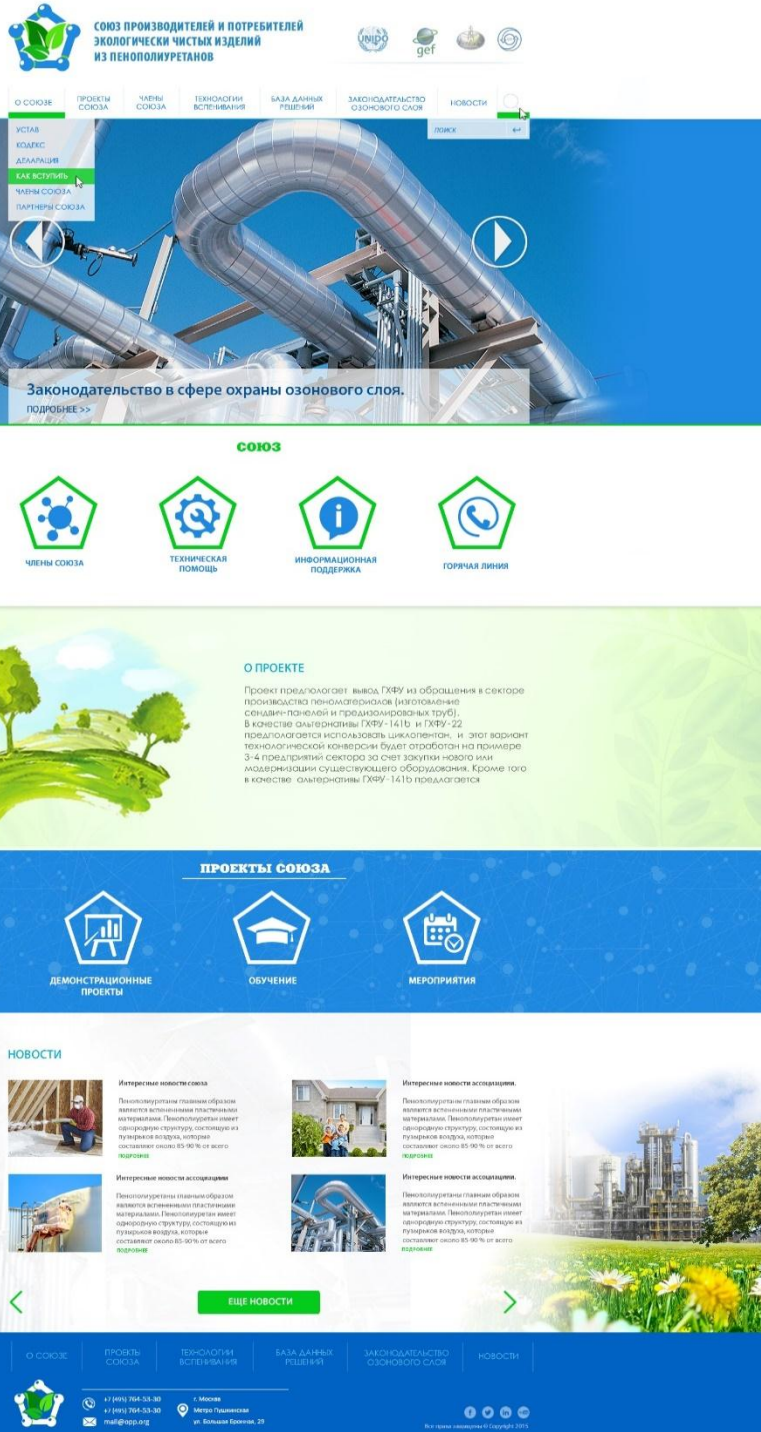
СОЮЗ ПРОИЗВОДИТЕЛЕЙ И ПОТРЕБИТЕЛЕЙ ЭКОЛОГИЧЕСКИ ЧИСТЫХ ИЗДЕЛИЙ ИЗ ПЕНОПОЛИУРЕТАНОВ

UNIDO gef

О СОЮЗЕ
ПРОЕКТЫ СОЮЗА
ЧЛЕНЫ СОЮЗА
ТЕХНОЛОГИИ ВСПЕНИВАНИЯ
БАЗА ДАННЫХ РЕШЕНИЙ
ЗАКОНОДАТЕЛЬСТВО ОЗОНОВОГО СЛОЯ
НОВОСТИ

УСТАВ
КОДЕКС
ДЕКЛАРАЦИЯ
КАК ВСТУПИТЬ
ЧЛЕНЫ СОЮЗА
ПАРТНЕРЫ СОЮЗА

ПОИСК

Законодательство в сфере охраны озонового слоя.
ПОДРОБНЕЕ >>

СОЮЗ

ЧЛЕНЫ СОЮЗА
ТЕХНИЧЕСКАЯ ПОМОЩЬ
ИНФОРМАЦИОННАЯ ПОДДЕРЖКА
ГОРЯЧАЯ ЛИНИЯ

О ПРОЕКТЕ

Проект предпологает вывод ГХФУ из обращения в секторе производства пеноматериалов (изготовление сендвич-панелей и предизолированых труб). В качестве альтернативы ГХФУ-141b и ГХФУ-22 предполагается использовать циклопентан, и этот вариант технологической конверсии будет отработан на примере 3-4 предприятий сектора за счет закупки нового или модернизации существующего оборудования. Кроме того в качестве альтернативы ГХФУ-141b предлагается

ПРОЕКТЫ СОЮЗА

ДЕМОНСТРАЦИОННЫЕ ПРОЕКТЫ
ОБУЧЕНИЕ
МЕРОПРИЯТИЯ

НОВОСТИ

Интересные новости союза
Пенополиуретаны главным образом являются вспененными пластичными материалами. Пенополиуретан имеет однородную структуру, состоящую из пузырьков воздуха, которые составляют около 85-90% от всего
подробнее

Интересные новости ассоциации.
Пенополиуретаны главным образом являются вспененными пластичными материалами. Пенополиуретан имеет однородную структуру, состоящую из пузырьков воздуха, которые составляют около 85-90% от всего
подробнее

Интересные новости ассоциации
Пенополиуретаны главным образом являются вспененными пластичными материалами. Пенополиуретан имеет однородную структуру, состоящую из пузырьков воздуха, которые составляют около 85-90% от всего
подробнее

Интересные новости ассоциации.
Пенополиуретаны главным образом являются вспененными пластичными материалами. Пенополиуретан имеет однородную структуру, состоящую из пузырьков воздуха, которые составляют около 85-90% от всего
подробнее

ЕЩЕ НОВОСТИ

О СОЮЗЕ
ПРОЕКТЫ СОЮЗА
ТЕХНОЛОГИИ ВСПЕНИВАНИЯ
БАЗА ДАННЫХ РЕШЕНИЙ
ЗАКОНОДАТЕЛЬСТВО ОЗОНОВОГО СЛОЯ
НОВОСТИ

+7 (495) 764-53-30
+7 (495) 764-53-30
mail@opp.org
г. Москва
Метро Пушкинская
ул. Большая Бронная, 29

Все права защищены © Copyright 2015